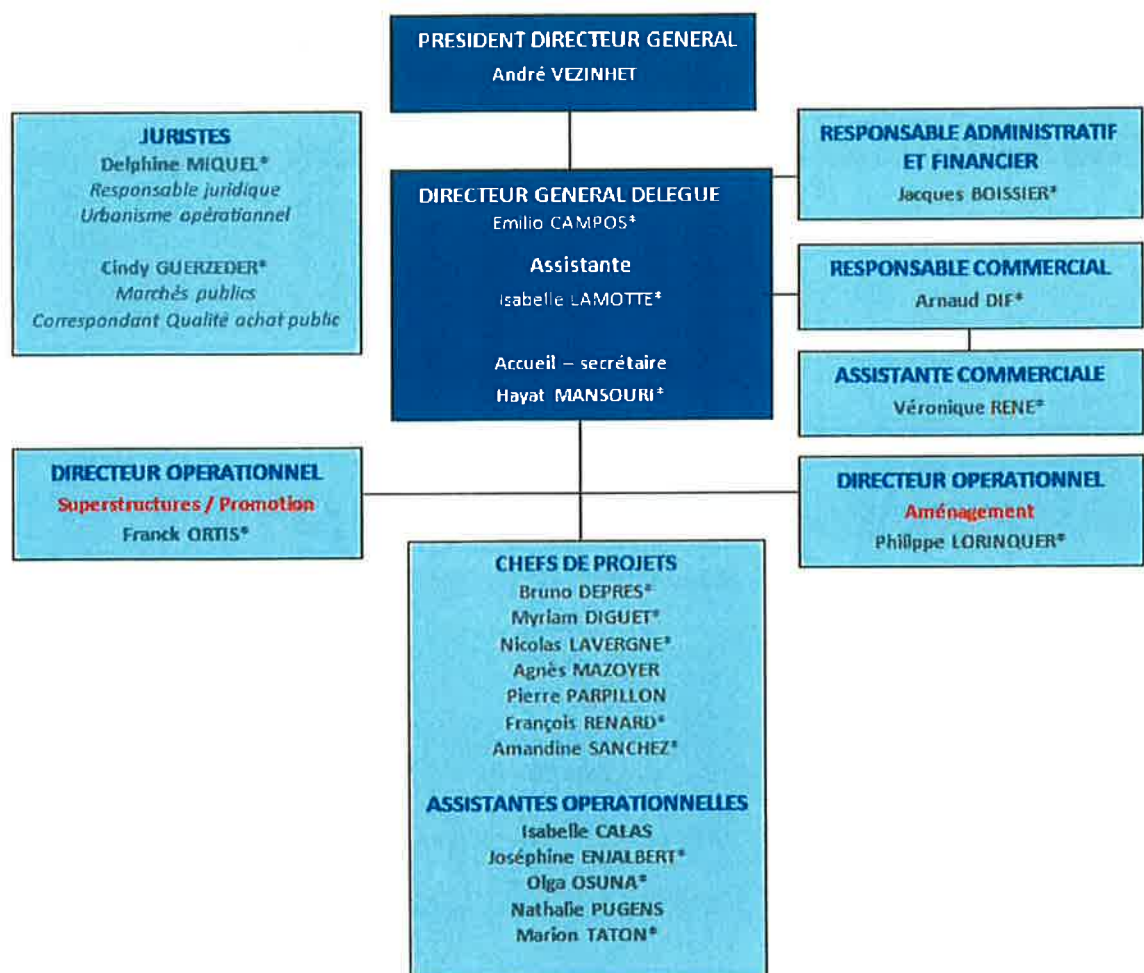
PRESIDENT DIRECTEUR GENERAL
André VEZINHET

JURISTES
Delphine MIQUEL*
Responsable juridique
Urbanisme opérationnel

Cindy GUERZEDER*
Marchés publics
Correspondant Qualité achat public

DIRECTEUR GENERAL DELEGUE
Emilio CAMPOS*

Assistante
Isabelle LAMOTTE*

Accueil – secrétaire
Hayat MANSOURI*

RESPONSABLE ADMINISTRATIF ET FINANCIER
Jacques BOISSIER*

RESPONSABLE COMMERCIAL
Arnaud DIF*

ASSISTANTE COMMERCIALE
Véronique RENE*

DIRECTEUR OPERATIONNEL
Superstructures / Promotion
Franck ORTIS*

DIRECTEUR OPERATIONNEL
Aménagement
Philippe LORINQUER*

CHEFS DE PROJETS
Bruno DEPRES*
Myriam DIGUET*
Nicolas LAVERGNE*
Agnès MAZOYER
Pierre PARPILLON
François RENARD*
Amandine SANCHEZ*

ASSISTANTES OPERATIONNELLES
Isabelle CALAS
Joséphine ENJALBERT*
Olga OSUNA*
Nathalie PUGENS
Marion TATON*